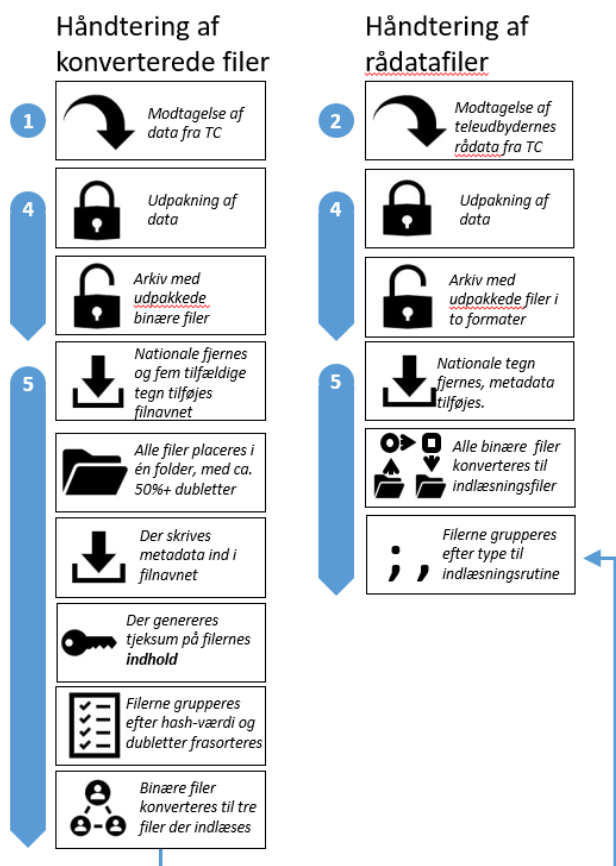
Håndtering af konverterede filer

1

Modtagelse af data fra TC

4

Udpakning af data

Arkiv med udpakkede binære filer

5

Nationale fjernes og fem tilfældige tegn tilføjes filnavnet

Alle filer placeres i én folder, med ca. 50%+ dubletter

Der skrives metadata ind i filnavnet

Der genereres tjeksum på filernes **indhold**

Filerne grupperes efter hash-værdi og dubletter frasorteres

Binære filer konverteres til tre filer der indlæses

Håndtering af rådatafiler

2

Modtagelse af teleudbydernes rådata fra TC

4

Udpakning af data

Arkiv med udpakkede filer i to formater

5

Nationale tegn fjernes, metadata tilføjes.

Alle binære filer konverteres til indlæsningsfiler

Filerne grupperes efter type til indlæsningsrutine